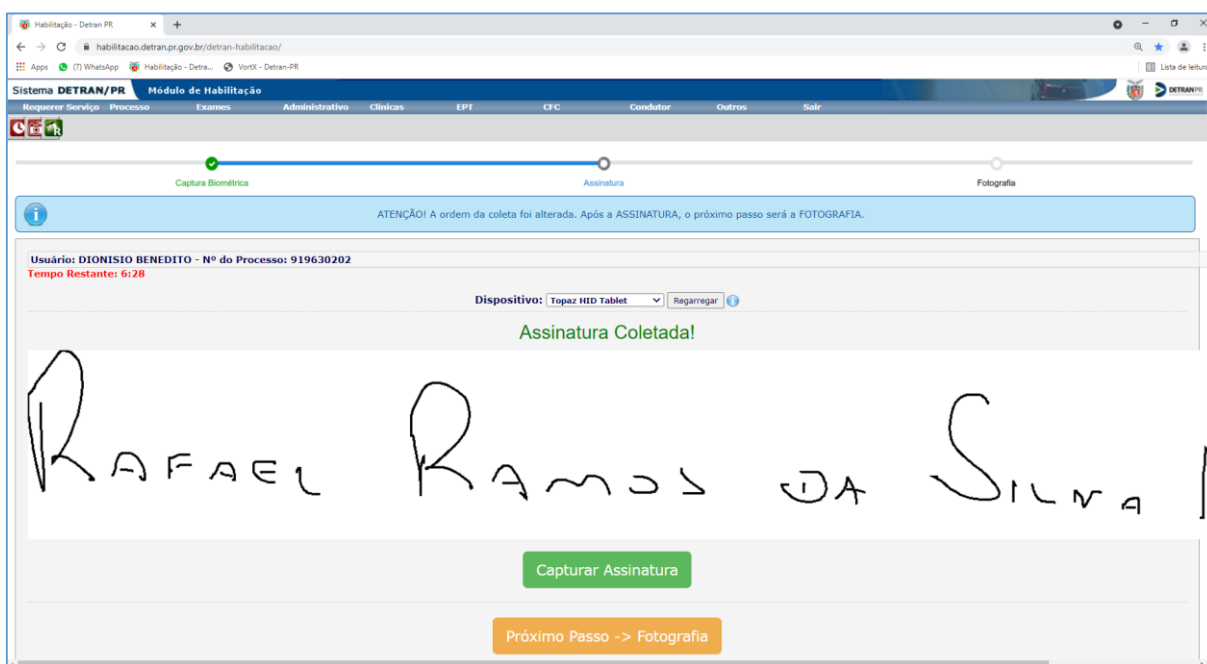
Habilitação - Detran PR × +

habilitacao.detran.pr.gov.br/detran-habilitacao/

Apps (7) WhatsApp Habilitação - Detra... VortX - Detran-PR Lista de leitura

Sistema DETRAN/PR Módulo de Habilitação

Requerer Serviço Processo Exames Administrativo Clinicas EPT CFC Condutor Outros Sair

DETRAN PR

Captura Biométrica Assinatura Fotografia

ATENÇÃO! A ordem da coleta foi alterada. Após a ASSINATURA, o próximo passo será a FOTOGRAFIA.

Usuário: DIONISIO BENEDITO - Nº do Processo: 919630202
Tempo Restante: 6:28

Dispositivo: Topaz HID Tablet Regarregar

Assinatura Coletada!

RAFAEL RAMOS DA SILVA

Capturar Assinatura

Próximo Passo -> Fotografia